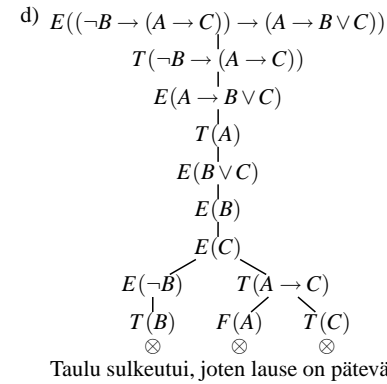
d) $E((\neg B \rightarrow (A \rightarrow C)) \rightarrow (A \rightarrow B \vee C))$

$T(\neg B \rightarrow (A \rightarrow C))$

$E(A \rightarrow B \vee C)$

$T(A)$

$E(B \vee C)$

$E(B)$

$E(C)$

$E(\neg B)$ $T(A \rightarrow C)$

$T(B)$ $F(A)$ $T(C)$

$\otimes$ $\otimes$ $\otimes$

Taulu sulkeutui, joten lause on pätevä